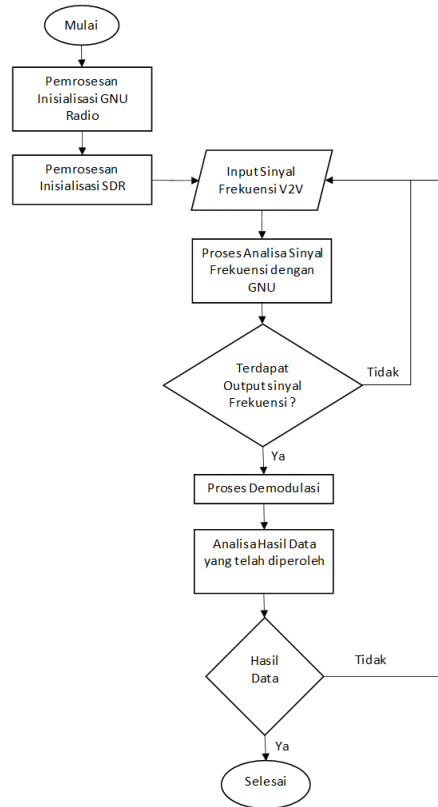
Mulai

Pemrosesan Inisialisasi GNU Radio

Pemrosesan Inisialisasi SDR

Input Sinyal Frekuensi V2V

Proses Analisa Sinyal Frekuensi dengan GNU

Terdapat Output sinyal Frekuensi ?

Tidak

Ya

Proses Demodulasi

Analisa Hasil Data yang telah diperoleh

Hasil Data

Tidak

Ya

Selesai